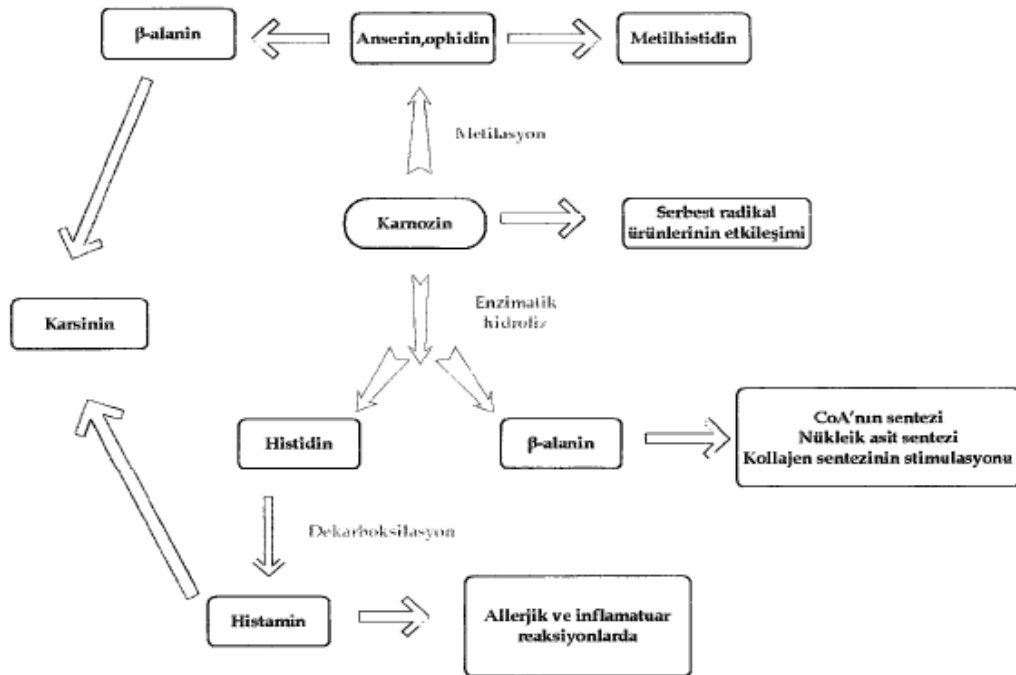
β-alanin

Anserin,ophidin

Metilhistidin

Metilasyon

Karnozin

Serbest radikal ürünlerinin etkileşimi

Enzimatik hidroliz

Karsinin

Histidin

β-alanin

CoA'nın sentezi
Nükleik asit sentezi
Kollajen sentezinin stimulasyonu

Dekarboksilasyon

Histamin

Allerjik ve inflamatuar reaksiyonlarda